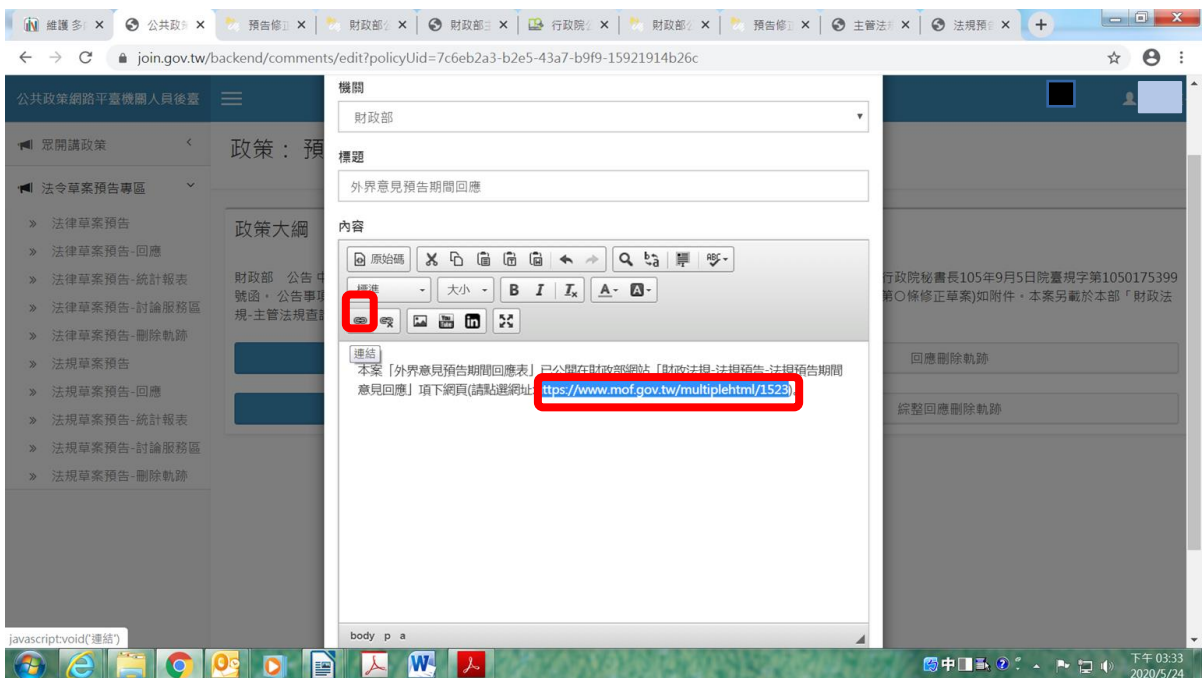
維護多 ✕ | 公共政 ✕ | 預告修 ✕ | 財政部 ✕ | 財政部 ✕ | 行政院 ✕ | 財政部 ✕ | 預告修 ✕ | 主管法 ✕ | 法規預 ✕

join.gov.tw/backend/comments/edit?policyUid=7c6eb2a3-b2e5-43a7-b9f9-15921914b26c

公共政策網路平臺機關人員後臺

眾開講政策
法令草案預告專區
法律草案預告
法律草案預告-回應
法律草案預告-統計報表
法律草案預告-討論服務區
法律草案預告-刪除軌跡
法規草案預告
法規草案預告-回應
法規草案預告-統計報表
法規草案預告-討論服務區
法規草案預告-刪除軌跡

政策：預
政策大綱
財政部 公告中 行政院秘書長105年9月5日院臺規字第1050175399號函，公告事項 第○條修正草案)如附件，本案另載於本部「財政法規-主管法規查詢

回應刪除軌跡
綜整回應刪除軌跡

機關
財政部
標題
外界意見預告期間回應
內容
原始碼
標準
大小
B I
連結
本案「外界意見預告期間回應表」已公開在財政部網站「財政法規-法規預告-法規預告期間意見回應」項下網頁(請點選網址:https://www.mof.gov.tw/multiplehtml/1523)
body p a

javascript:void('連結')

中
下午 03:33
2020/5/24